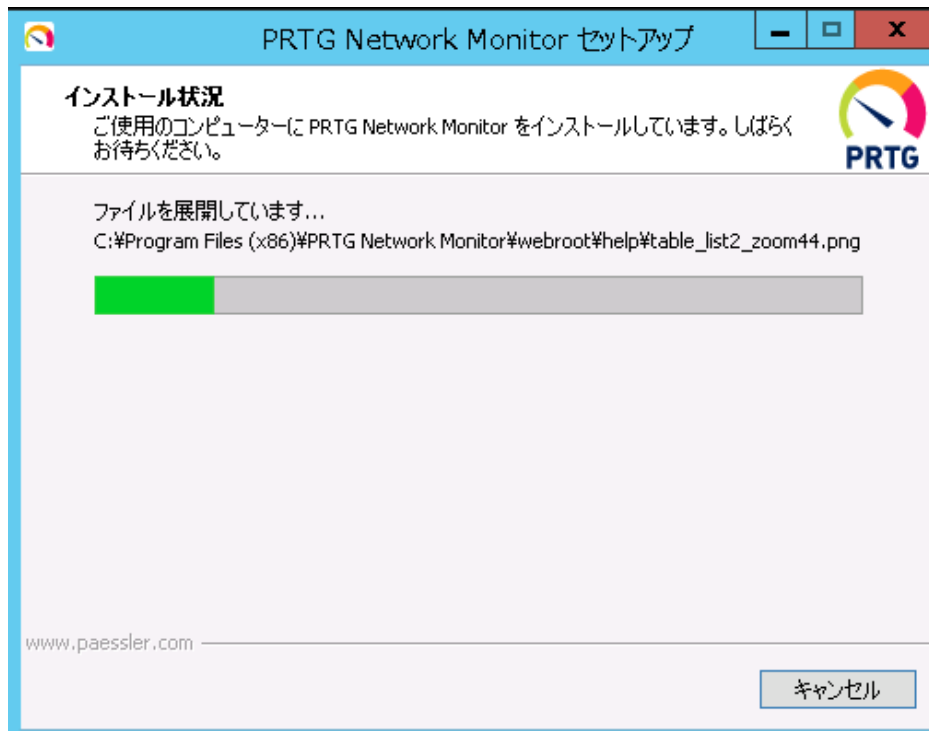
PRTG Network Monitor セットアップ

インストール状況
ご使用のコンピューターに PRTG Network Monitor をインストールしています。しばらくお待ちください。

PRTG

ファイルを展開しています...
C:¥Program Files (x86)¥PRTG Network Monitor¥webroot¥help¥table_list2_zoom44.png

www.paessler.com

キャンセル